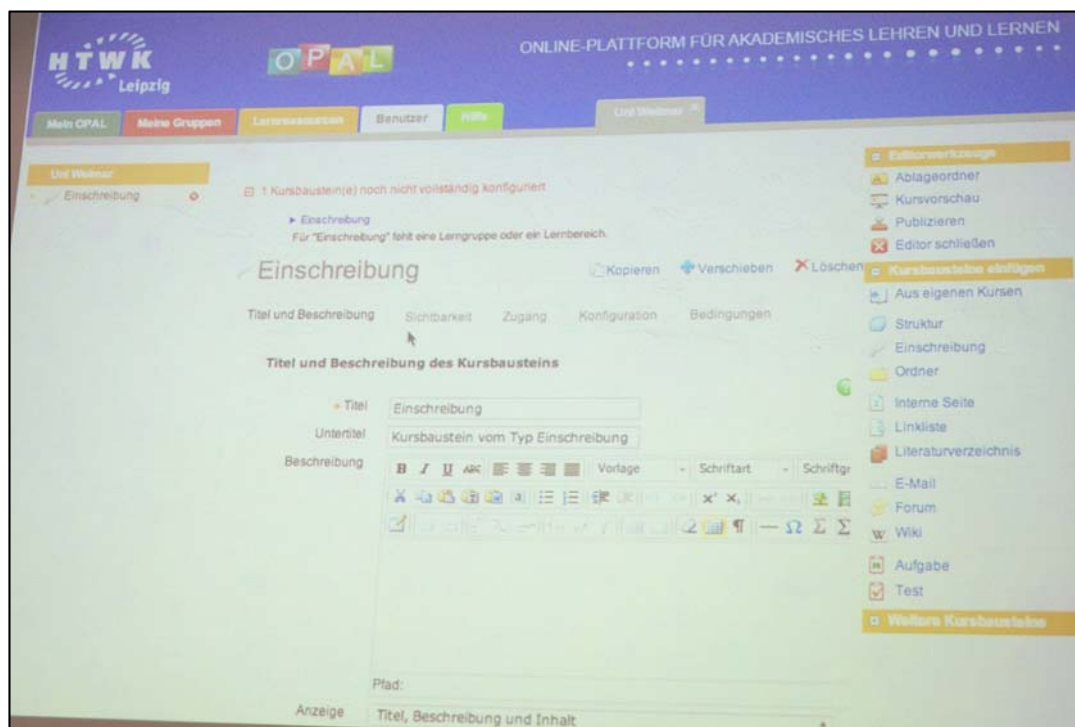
HTWK Leipzig

OPAL

ONLINE-PLATTFORM FÜR AKADEMISCHES LEHREN UND LERNEN

Mein OPAL Meine Gruppen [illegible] Benutzer Hilfe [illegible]

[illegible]
Einschreibung

1 Kursbaustein(e) noch nicht vollständig konfiguriert
▸ Einschreibung
Für "Einschreibung" fehlt eine Lerngruppe oder ein Lernbereich.

Einschreibung

Kopieren Verschieben Löschen

Titel und Beschreibung Sichtbarkeit Zugang Konfiguration Bedingungen

Titel und Beschreibung des Kursbausteins

* Titel Einschreibung
Untertitel Kursbaustein vom Typ Einschreibung
Beschreibung

B I U ABC Vorlage Schriftart Schriftgr

$x^2$ $x_2$

Ω Σ

Pfad:

Anzeige Titel, Beschreibung und Inhalt

Editorwerkzeuge
Ablageordner
Kursvorschau
Publizieren
Editor schließen

Kursbausteine einfügen
Aus eigenen Kursen
Struktur
Einschreibung
Ordner
Interne Seite
Linkliste
Literaturverzeichnis
E-Mail
Forum
Wiki
Aufgabe
Test

Weitere Kursbausteine